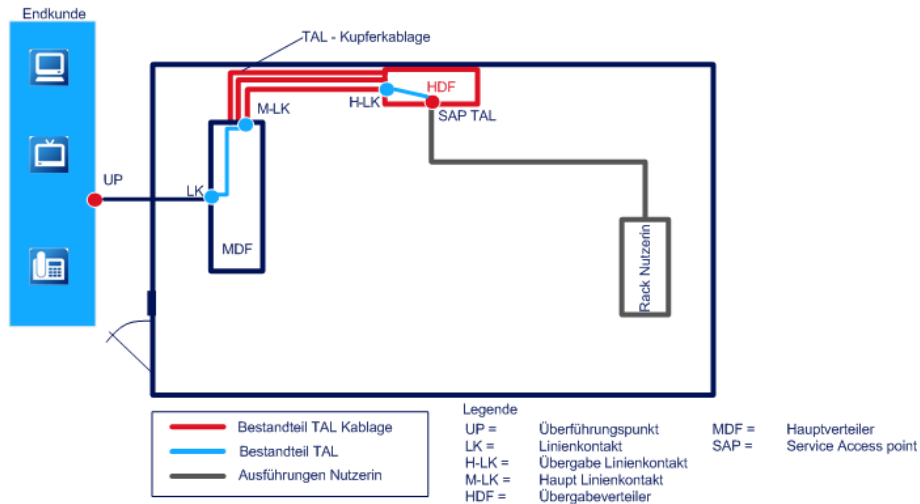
Endkunde

TAL - Kupferkablage

HDF

H-LK

M-LK

SAP TAL

UP

LK

MDF

Rack Nutzerin

Bestandteil TAL Kablage
Bestandteil TAL
Ausführungen Nutzerin

Legende

| | | | |
|---|---|---|---|
| UP = | Überführungspunkt | MDF = | Hauptverteiler |
| LK = | Linienkontakt | SAP = | Service Access point |
| H-LK = | Übergabe Linienkontakt | | |
| M-LK = | Haupt Linienkontakt | | |
| HDF = | Übergabeverteiler | | |